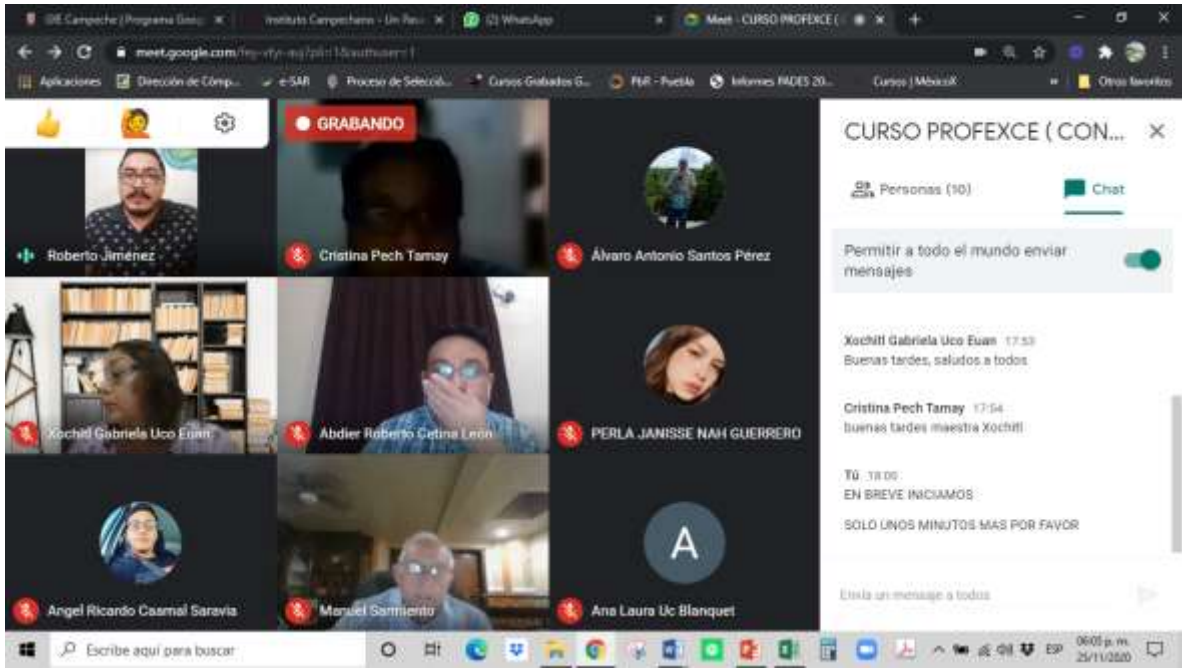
IDE Campeche | Programa Goog ×
Instituto Campechano - Un Rec ×
(2) WhatsApp ×
Meet - CURSO PROFEXCE ( ×
+

meet.google.com/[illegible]

Aplicaciones
Dirección de Comp...
e-SAR
Proceso de Selecció...
Cursos Grabados G...
PbR - Puebla
Informes PADES 20...
Cursos | MéxicoX
»
Otros favoritos

GRABANDO

Roberto Jiménez
Cristina Pech Tamay
Álvaro Antonio Santos Pérez
Xochitl Gabriela Uco Euan
Abdier Roberto Cetina León
PERLA JANISSE NAH GUERRERO
Angel Ricardo Casmal Saravia
Manuel Sarmiento
A
Ana Laura Uc Blanquet

CURSO PROFEXCE ( CON...
Personas (10)
Chat

Permitir a todo el mundo enviar mensajes

Xochitl Gabriela Uco Euan 17:53
Buenas tardes, saludos a todos

Cristina Pech Tamay 17:54
buenas tardes maestra Xochitl

Tú 18:00
EN BREVE INICIAMOS

SOLO UNOS MINUTOS MAS POR FAVOR

Envía un mensaje a todos

Escribe aquí para buscar
ESP
06:03 p. m.
25/11/2020